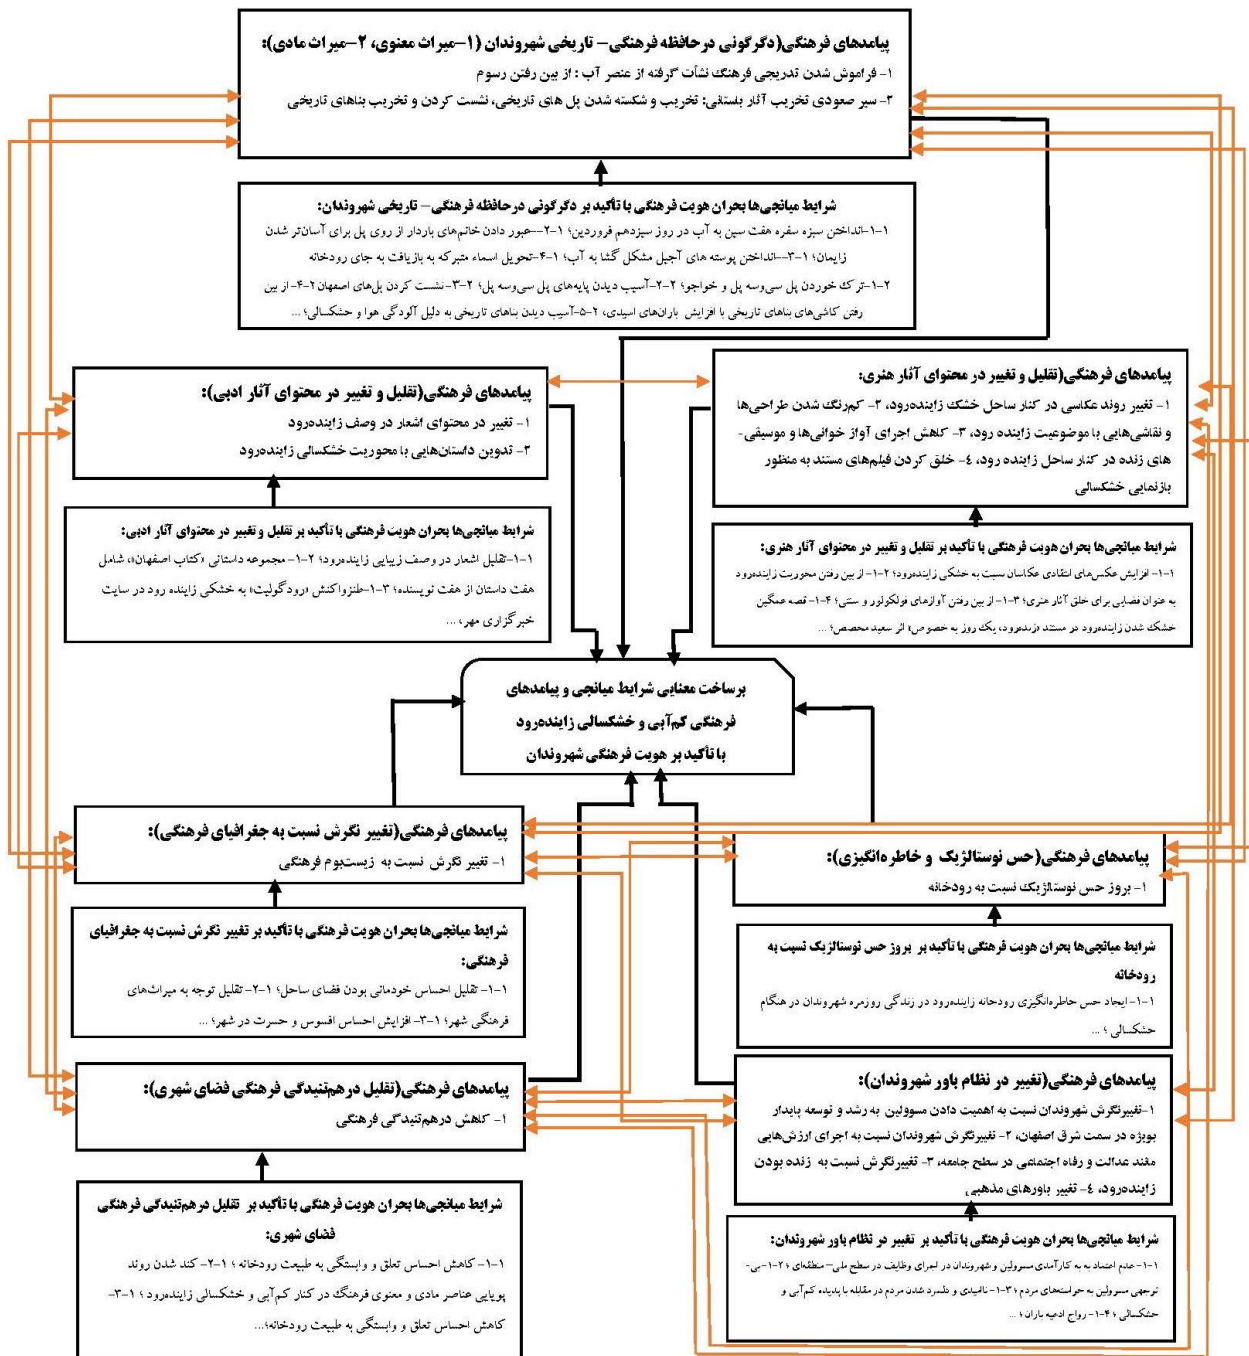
پیامدهای فرهنگی(دگرگونی درحافظه فرهنگی- تاریخی شهروندان (۱-میراث معنوی، ۲-میراث مادی):
۱- فراموش شدن تدریجی فرهنگ نشأت گرفته از عنصر آب: از بین رفتن رسوم
۲- سیر صعودی تخریب آثار باستانی: تخریب و شکسته شدن پل های تاریخی، نشست کردن و تخریب بناهای تاریخی

شرایط میانجی‌ها بحران هویت فرهنگی با تأکید بر دگرگونی درحافظه فرهنگی- تاریخی شهروندان:
۱-۱-انداختن سبزه سفره هفت سین به آب در روز سیزدهم فروردین؛ ۱-۲-عبور دادن خانم‌های باردار از روی پل برای آسان‌تر شدن زایمان؛ ۱-۳-انداختن پوسته های آجیل مشکل گشا به آب؛ ۱-۴-تحویل اسماء متبرکه با بازیافت به جای رودخانه
۲-۱-ترک خوردن پل سی‌وسه پل و خواجو؛ ۲-۲-آسیب دیدن پایه‌های پل سی‌وسه پل؛ ۲-۳-نشست کردن پل‌های اصفهان ۲-۴-از بین رفتن کاشی‌های بناهای تاریخی با افزایش باران‌های اسیدی، ۲-۵-آسیب دیدن بناهای تاریخی به دلیل آلودگی هوا و خشکسالی؛ ...

پیامدهای فرهنگی(تقلیل و تغییر در محتوای آثار ادبی):
۱- تغییر در محتوای اشعار در وصف زاینده‌رود
۲- تدوین داستان‌هایی با محوریت خشکسالی زاینده‌رود

پیامدهای فرهنگی(تقلیل و تغییر در محتوای آثار هنری:
۱- تغییر روند عکاسی در کنار ساحل خشک زاینده‌رود، ۲- کم‌رنگ شدن طراحی‌ها و نقاشی‌هایی با موضوعیت زاینده رود، ۳- کاهش اجرای آواز خوانی‌ها و موسیقی‌های زنده در کنار ساحل زاینده رود، ٤- خلق کردن فیلم‌های مستند به منظور بازنمایی خشکسالی

شرایط میانجی‌ها بحران هویت فرهنگی با تأکید بر تقلیل و تغییر در محتوای آثار ادبی:
۱-۱-تقلیل اشعار در وصف زیبایی زاینده‌رود؛ ۲-۱-مجموعه داستانی «کتاب اصفهان»، شامل هفت داستان از هفت نویسنده؛ ۳-۱-طنزواکنش «رودگولیت» به خشکی زاینده رود در سایت خبرگزاری مهر؛ ...

شرایط میانجی‌ها بحران هویت فرهنگی با تأکید بر تقلیل و تغییر در محتوای آثار هنری:
۱-۱- افزایش عکس‌های انتقادی عکاسان نسبت به خشکی زاینده‌رود؛ ۱-۲- از بین رفتن محوریت زاینده‌رود به عنوان فضایی برای خلق آثار هنری؛ ۱-۳- از بین رفتن آوازهای فولکلور و سنتی؛ ۱-۴- قصه غمگین خشک شدن زاینده‌رود در مستند «زندهرود، یک روز به خصوص» اثر سعید محصص؛ ...

برساخت معنایی شرایط میانجی و پیامدهای فرهنگی کم‌آبی و خشکسالی زاینده‌رود با تأکید بر هویت فرهنگی شهروندان

پیامدهای فرهنگی(تغییر نگرش نسبت به جغرافیای فرهنگی):
۱- تغییر نگرش نسبت به زیستبوم فرهنگی

پیامدهای فرهنگی(حس نوستالژیک و خاطره‌انگیزی):
۱- بروز حس نوستالژیک نسبت به رودخانه

شرایط میانجی‌ها بحران هویت فرهنگی با تأکید بر تغییر نگرش نسبت به جغرافیای فرهنگی:
۱-۱- تقلیل احساس خودمانی بودن فضای ساحل؛ ۱-۲- تقلیل توجه به میراث‌های فرهنگی شهر؛ ۱-۳- افزایش احساس افسوس و حسرت در شهر؛ ...

شرایط میانجی‌ها بحران هویت فرهنگی با تأکید بر بروز حس نوستالژیک نسبت به رودخانه
۱-۱- ایجاد حس خاطره‌انگیزی رودخانه زاینده‌رود در زندگی روزمره شهروندان در هنگام خشکسالی؛ ...

پیامدهای فرهنگی(تقلیل درهم‌تنیدگی فرهنگی فضای شهری):
۱- کاهش درهم‌تنیدگی فرهنگی

پیامدهای فرهنگی(تغییر در نظام باور شهروندان):
۱-تغییرنگرش شهروندان نسبت به اهمیت دادن مسوولین به رشد و توسعه پایدار بویژه در سمت شرق اصفهان، ۲- تغییرنگرش شهروندان نسبت به اجرای ارزش‌هایی مقند عدالت و رفاه اجتماعی در سطح جامعه، ۳- تغییرنگرش نسبت به زنده بودن زاینده‌رود، ٤- تغییر باورهای مذهبی

شرایط میانجی‌ها بحران هویت فرهنگی با تأکید بر تقلیل درهم‌تنیدگی فرهنگی فضای شهری:
۱-۱- کاهش احساس تعلق و وابستگی به طبیعت رودخانه؛ ۱-۲- کند شدن روند پویایی عناصر مادی و معنوی فرهنگ در کنار کم‌آبی و خشکسالی زاینده‌رود؛ ۱-۳- کاهش احساس تعلق و وابستگی به طبیعت رودخانه؛...

شرایط میانجی‌ها بحران هویت فرهنگی با تأکید بر تغییر در نظام باور شهروندان:
۱-۱- عدم اعتماد به کارآمدی مسوولین و شهروندان در اجرای وظایف در سطح ملی- منطقه‌ای؛ ۱-۲- بی‌توجهی مسوولین به خواسته‌های مردم؛ ۱-۳- ناامیدی و دلسرد شدن مردم در مقابله با پدیده کم‌آبی و خشکسالی؛ ۱-۴- رواج ادعیه باران؛ ...